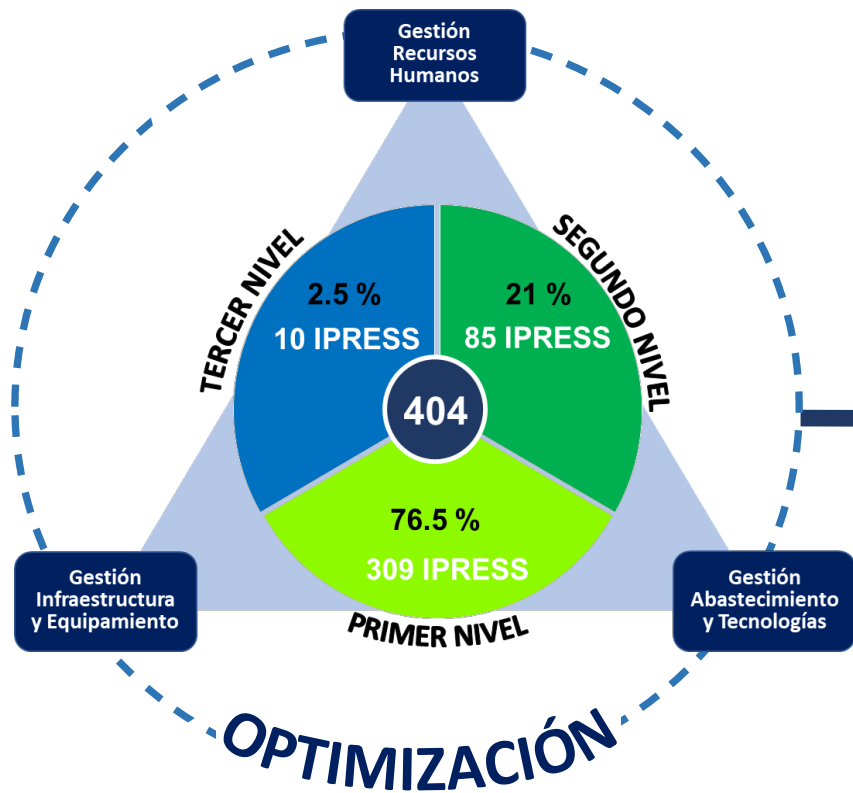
Gestión Recursos Humanos

TERCER NIVEL

2.5 %

10 IPRESS

SEGUNDO NIVEL

21 %

85 IPRESS

404

76.5 %

309 IPRESS

PRIMER NIVEL

Gestión Infraestructura y Equipamiento

Gestión Abastecimiento y Tecnologías

OPTIMIZACIÓN